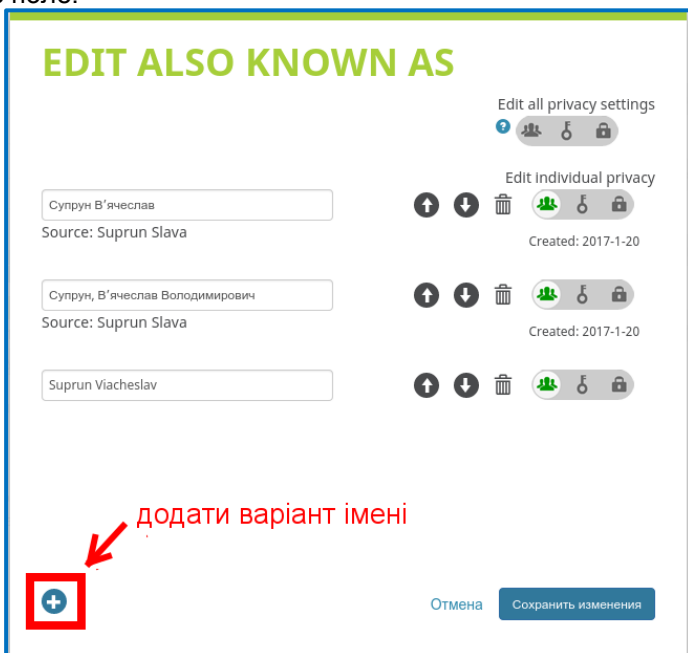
EDIT ALSO KNOWN AS

Edit all privacy settings

Edit individual privacy

Супрун В’ячеслав

Source: Suprun Slava

Created: 2017-1-20

Супрун, В’ячеслав Володимирович

Source: Suprun Slava

Created: 2017-1-20

Suprun Viacheslav

додати варіант імені

Отмена

Сохранить изменения